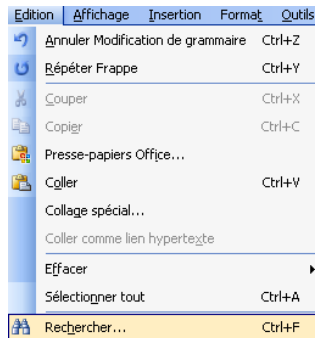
Edition Affichage Insertion Format Outils
Annuler Modification de grammaire Ctrl+Z
Répéter Frappe Ctrl+Y
Couper Ctrl+X
Copier Ctrl+C
Presse-papiers Office...
Coller Ctrl+V
Collage spécial...
Coller comme lien hypertexte
Effacer
Sélectionner tout Ctrl+A
Rechercher... Ctrl+F